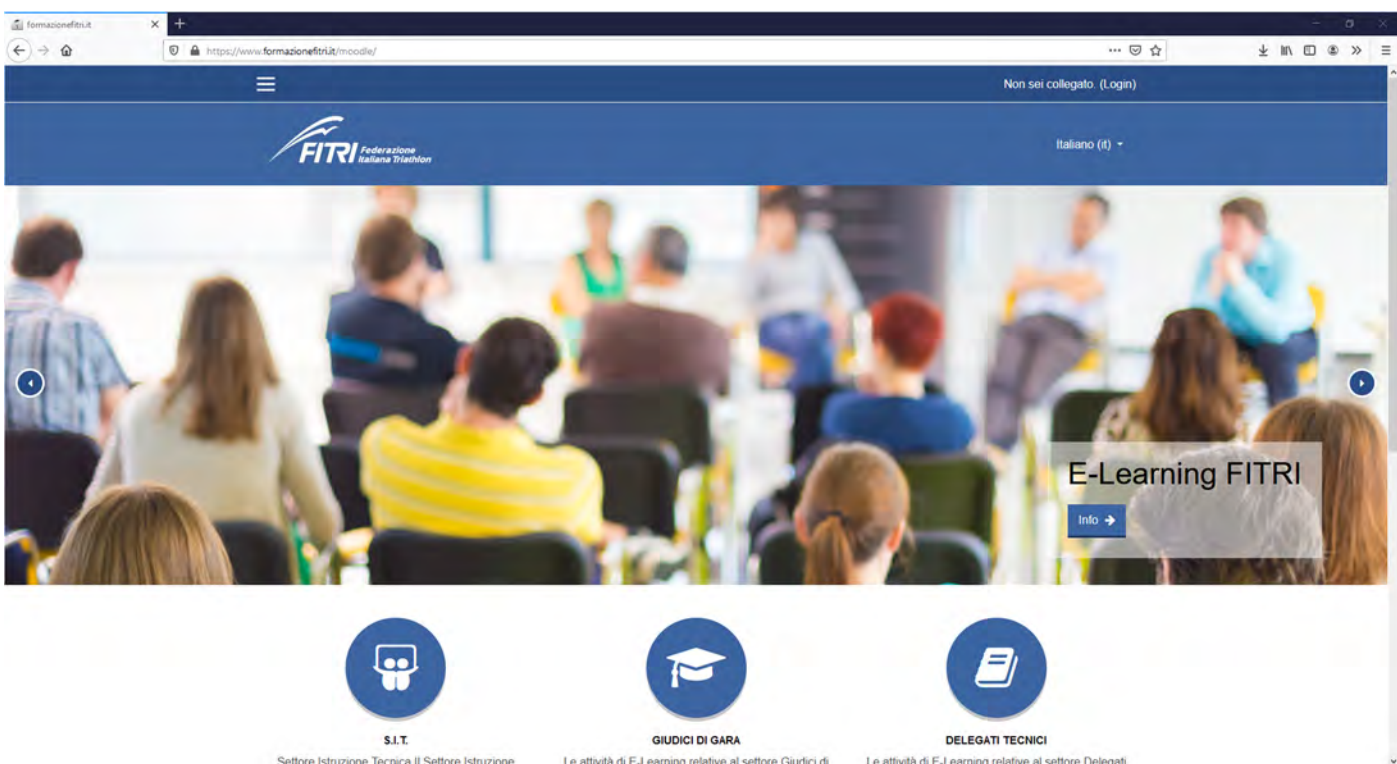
formazionefitri.it

https://www.formazionefitri.it/moodle/

Non sei collegato. (Login)

FITRI Federazione Italiana Triathlon

Italiano (it)

E-Learning FITRI

Info

S.I.T.

Settore Istruzione Tecnica Il Settore Istruzione

GIUDICI DI GARA

Le attività di E-Learning relative al settore Giudici di

DELEGATI TECNICI

Le attività di E-Learning relative al settore Delegati